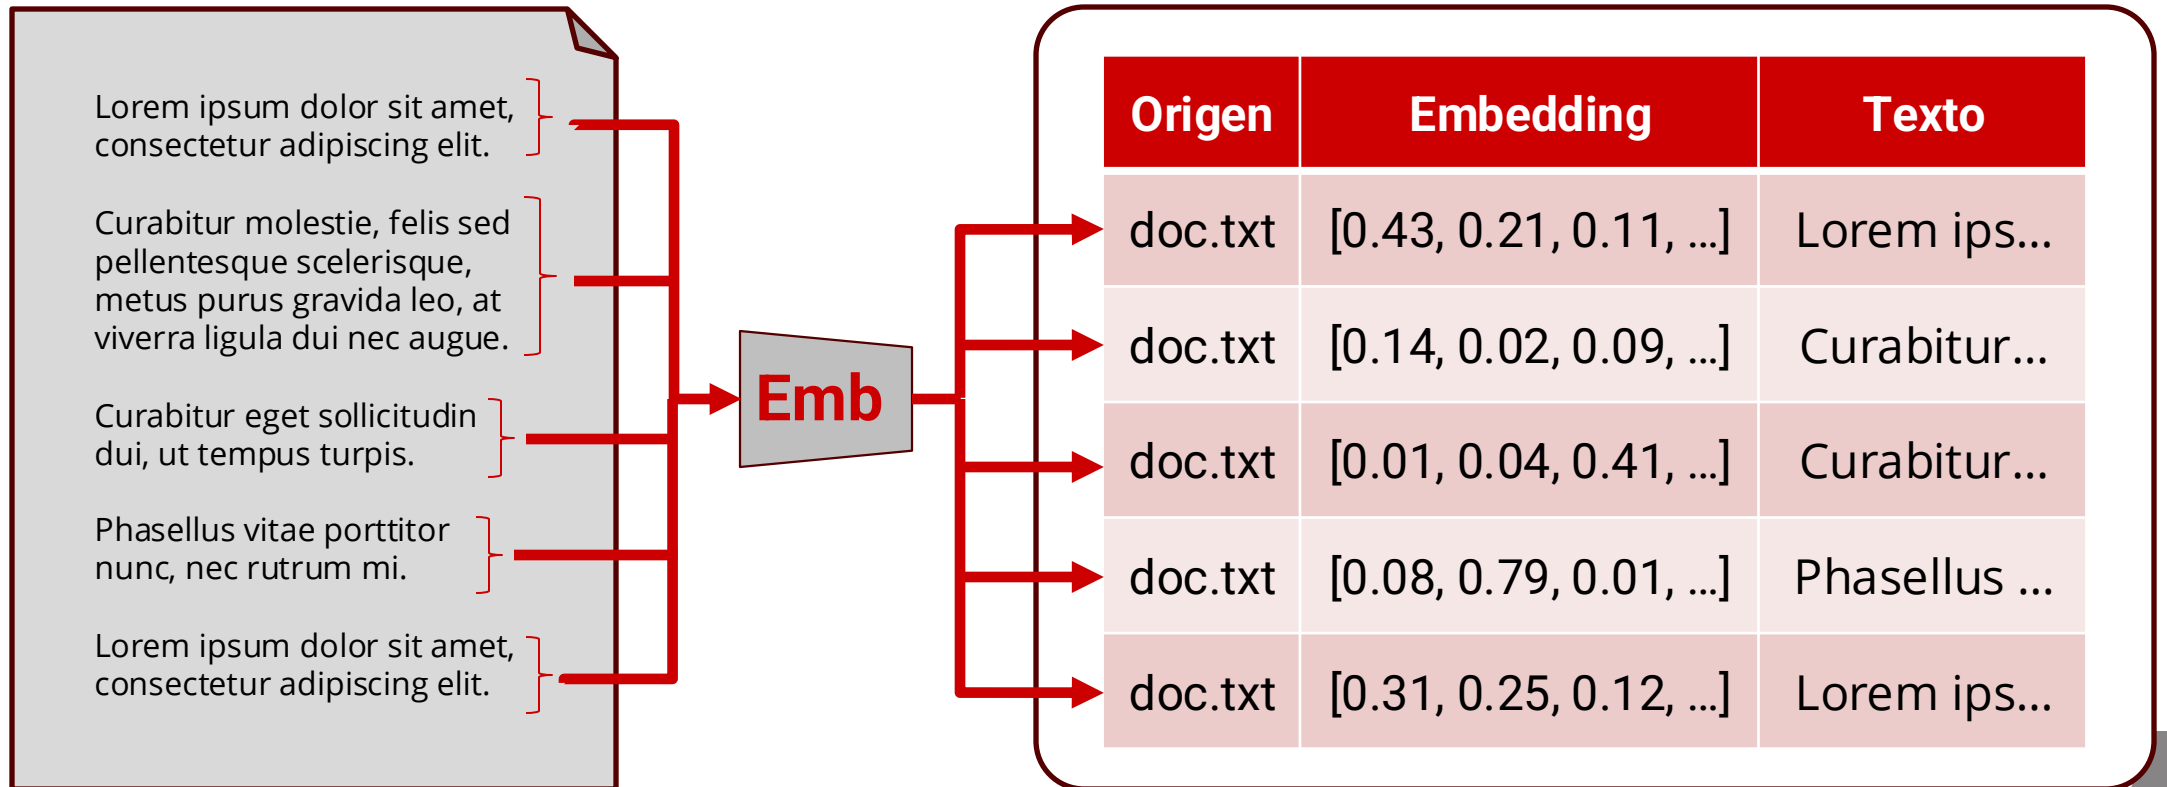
Lorem ipsum dolor sit amet, consectetur adipiscing elit.

Curabitur molestie, felis sed pellentesque scelerisque, metus purus gravida leo, at viverra ligula dui nec augue.

Curabitur eget sollicitudin dui, ut tempus turpis.

Phasellus vitae porttitor nunc, nec rutrum mi.

Lorem ipsum dolor sit amet, consectetur adipiscing elit.

Emb

| Origen | Embedding | Texto |
|---|---|---|
| doc.txt | [0.43, 0.21, 0.11, ...] | Lorem ips... |
| doc.txt | [0.14, 0.02, 0.09, ...] | Curabitur... |
| doc.txt | [0.01, 0.04, 0.41, ...] | Curabitur... |
| doc.txt | [0.08, 0.79, 0.01, ...] | Phasellus ... |
| doc.txt | [0.31, 0.25, 0.12, ...] | Lorem ips... |